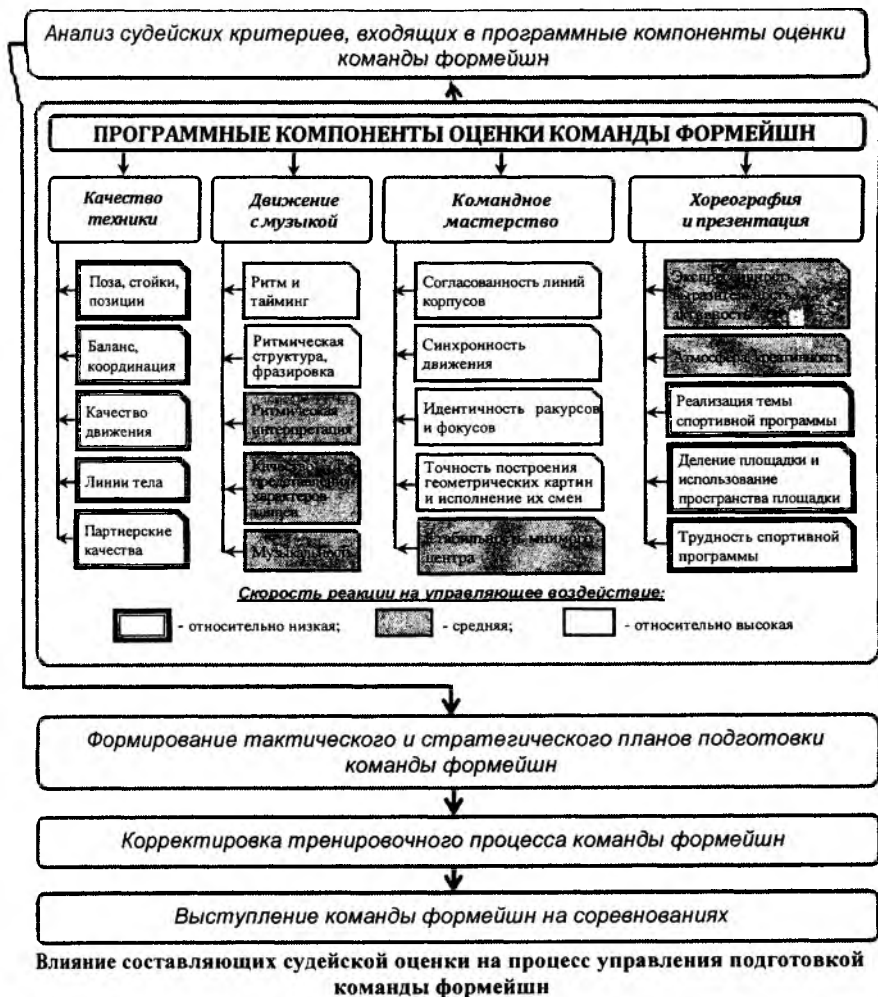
Анализ судейских критериев, входящих в программные компоненты оценки команды формейшн

ПРОГРАММНЫЕ КОМПОНЕНТЫ ОЦЕНКИ КОМАНДЫ ФОРМЕЙШН

Качество техники

Поза, стойки, позиции

Баланс, координация

Качество движения

Линии тела

Партнерские качества

Движение с музыкой

Ритм и тайминг

Ритмическая структура, фразировка

Ритмическая интерпретация

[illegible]

Музыкальность

Командное мастерство

Согласованность линий корпусов

Синхронность движения

Идентичность ракурсов и фокусов

Точность построения геометрических картин и исполнение их смен

Стабильность мнимого центра

Хореография и презентация

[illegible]

Атмосфера, креативность

Реализация темы спортивной программы

Деление площадки и использование пространства площадки

Трудность спортивной программы

Скорость реакции на управляющее воздействие:

- относительно низкая; - средняя; - относительно высокая

Формирование тактического и стратегического планов подготовки команды формейшн

Корректировка тренировочного процесса команды формейшн

Выступление команды формейшн на соревнованиях

Влияние составляющих судейской оценки на процесс управления подготовкой команды формейшн